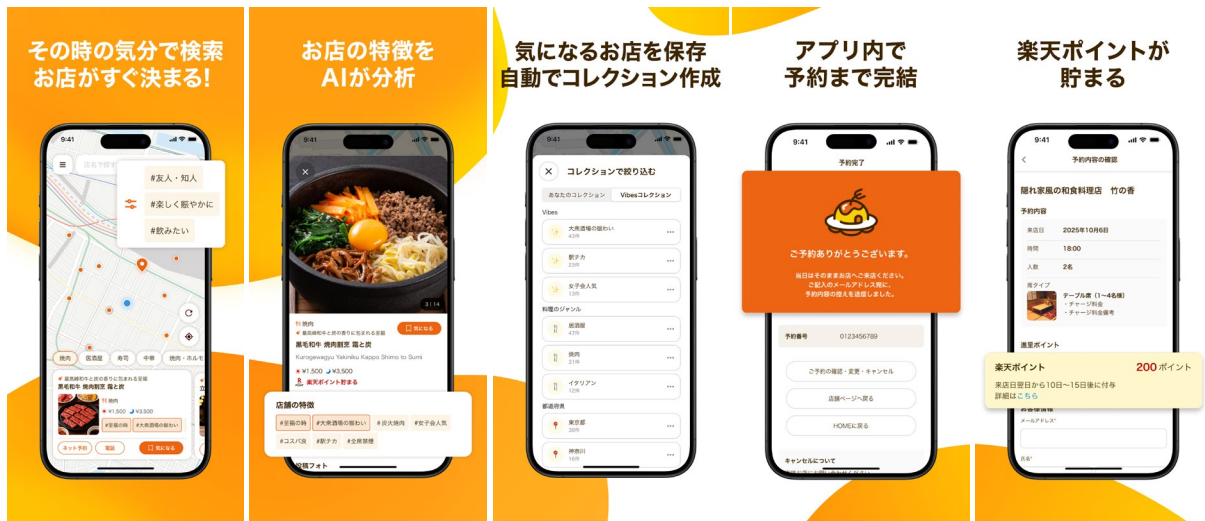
その時の気分で検索
お店がすぐ決まる!

9:41

#友人・知人
#楽しく賑やかに
#飲みたい

焼肉 居酒屋 寿司 中華 焼肉・ホルモ

黒毛和牛 焼肉割烹 霜と炭

¥1,500 ¥3,500

#至福の時 #大衆酒場の賑わい

ネット予約 電話 気になる

お店の特徴を
AIが分析

9:41

3 / 14

焼肉

黒毛和牛 焼肉割烹 霜と炭

Kurogewagyu Yakiniku Kappo Shimo to Sumi

楽天ポイント貯まる

¥1,500 ¥3,500

気になる

店舗の特徴

#至福の時 #大衆酒場の賑わい #炭火焼肉 #女子会人気

#コスパ良 #駅テカ #全席禁煙

投稿フォト

気になるお店を保存
自動でコレクション作成

9:41

コレクションで絞り込む

あなたのコレクション Vibesコレクション

Vibes

大衆酒場の賑わい

駅テカ

女子会人気

料理のジャンル

居酒屋

焼肉

イタリアン

都道府県

東京都

神奈川

アプリ内で
予約まで完結

9:41

予約完了

ご予約ありがとうございます。

当日はそのままお店へご来店ください。
ご記入のメールアドレス宛に、
予約内容の控えを送信しました。

予約番号 0123456789

ご予約の確認・変更・キャンセル

店舗ページへ戻る

HOMEに戻る

キャンセルについて

楽天ポイントが
貯まる

9:41

予約内容の確認

隠れ家風の和食料理店 竹の香

予約内容

来店日 2025年10月6日

時間 18:00

人数 2名

テーブル席（1〜4名様）
・チャージ料金
・チャージ料金備考

楽天ポイント 200ポイント

来店日翌日から10〜15日後に付与
詳細はこちら

メールアドレス

氏名